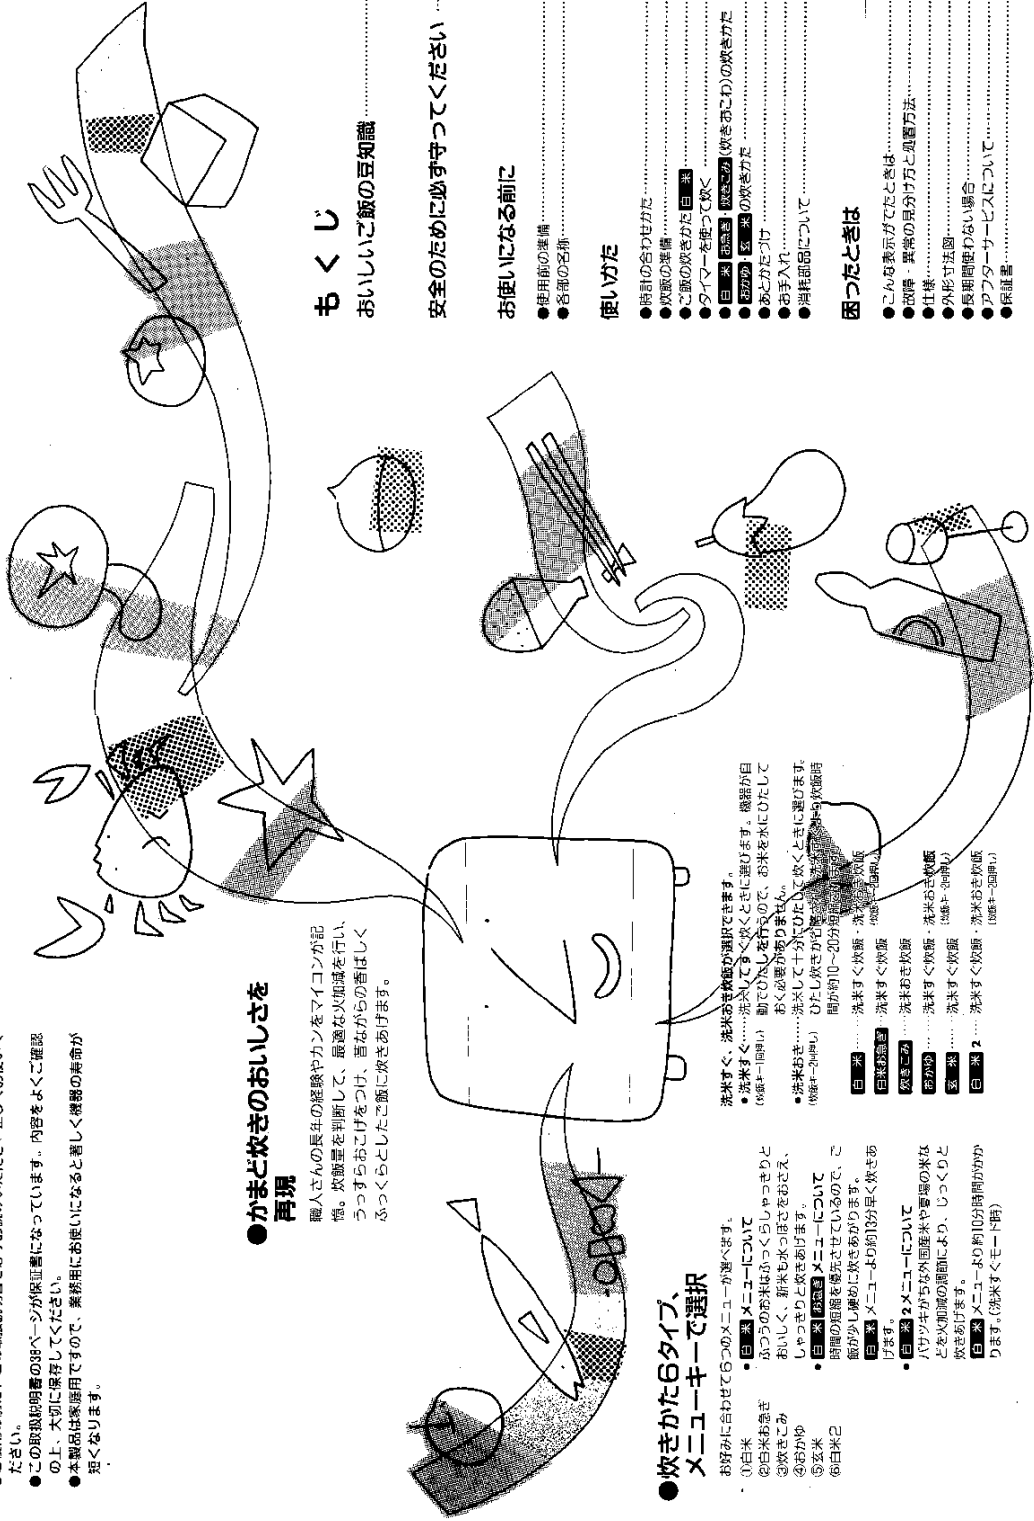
ださい。
●この取扱説明書の38ページが保証書になっています。内容をよくご確認の上、大切に保存してください。
●本製品は家庭用ですので、業務用にお使いになると著しく機器の寿命が短くなります。

●かまど炊きのおいしさを再現
職人さんの長年の経験やカンをマイコンが記憶。炊飯量を判断して、最適な火加減を行い、うっすらおこげをつけ、香ばしく、ふっくらとしたご飯に炊きあげます。

●炊きかた6タイプ、メニューキーで選択
お好みに合わせて6つのメニューが選べます。
①白米
②白米お急ぎ
③炊きこみ
④おかゆ
⑤玄米
⑥白米2
●白米メニューについて
ふつうのお米はふっくらしっとりとおいしく、新米も水っぽさをおさえ、しゃきっと炊きあげます。
●白米お急ぎメニューについて
時間の短縮を優先させているので、ご飯が少し硬めに炊きあがります。
白米メニューより約13分早く炊きあげます。
●白米2メニューについて
パサツキがちな外国産米や古米などを火加減の調節により、じっくりと炊きあげます。
白米メニューより約10分時間がかかります。(洗米すぐモード時)

洗米すぐ、洗米おき炊飯が選択できます。
●洗米すぐ……洗米して、すぐ炊くときに選びます。機器が自動でひたしを行うので、お米を水にひたしておく必要がありません。
(炊飯キー1回押し)
●洗米おき……洗米して十分に水にひたして炊くときに選びます。ひたし炊きが必要なので、洗米すぐより炊飯時間が約10～20分短くなります。
(炊飯キー2回押し)

| | |
|---|---|
| 白米 | 洗米すぐ炊飯・洗米おき炊飯 (炊飯キー2回押し) |
| 白米お急ぎ | 洗米すぐ炊飯 |
| 炊きこみ | 洗米おき炊飯 |
| おかゆ | 洗米すぐ炊飯 |
| 玄米 | 洗米すぐ炊飯 |
| 白米2 | 洗米すぐ炊飯・洗米おき炊飯 (炊飯キー2回押し) |

もくじ
おいしいご飯の豆知識
安全のために必ず守ってください
お使いになる前に
●使用前の準備
●各部の名称
使いかた
●時計の合わせかた
●炊飯の準備
●ご飯の炊きかた 白米
●タイマーを使って炊く
●白米 お急ぎ・炊きこみ(炊きおこわ)の炊きかた
●おかゆ・玄米の炊きかた
●あとかたづけ
●お手入れ
●消耗部品について
困ったときは
●こんな表示がでたときは
●故障・異常の見分け方と処置方法
●仕様
●外形寸法図
●長期間使わない場合
●アフターサービスについて
●保証書